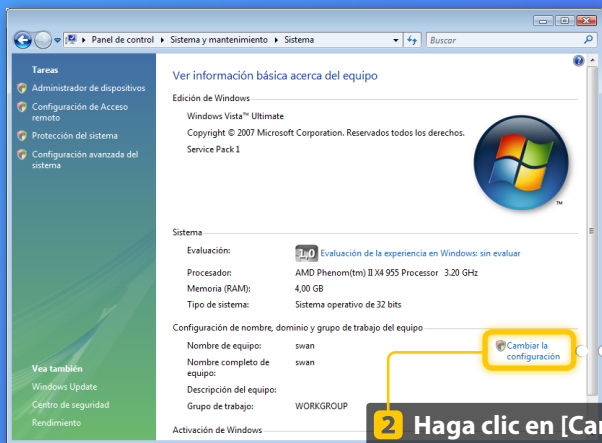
Panel de control ▸ Sistema y mantenimiento ▸ Sistema

Buscar

Tareas

Administrador de dispositivos

Configuración de Acceso remoto

Protección del sistema

Configuración avanzada del sistema

Vea también

Windows Update

Centro de seguridad

Rendimiento

Ver información básica acerca del equipo

Edición de Windows

Windows Vista™ Ultimate

Copyright © 2007 Microsoft Corporation. Reservados todos los derechos.

Service Pack 1

Sistema

| | |
|---|---|
| Evaluación: | 1,0 Evaluación de la experiencia en Windows: sin evaluar |
| Procesador: | AMD Phenom(tm) II X4 955 Processor 3.20 GHz |
| Memoria (RAM): | 4,00 GB |
| Tipo de sistema: | Sistema operativo de 32 bits |

Configuración de nombre, dominio y grupo de trabajo del equipo

| | |
|---|---|
| Nombre de equipo: | swan |
| Nombre completo de equipo: | swan |
| Descripción del equipo: | |
| Grupo de trabajo: | WORKGROUP |

Cambiar la configuración

Activación de Windows

2 Haga clic en [Ca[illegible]